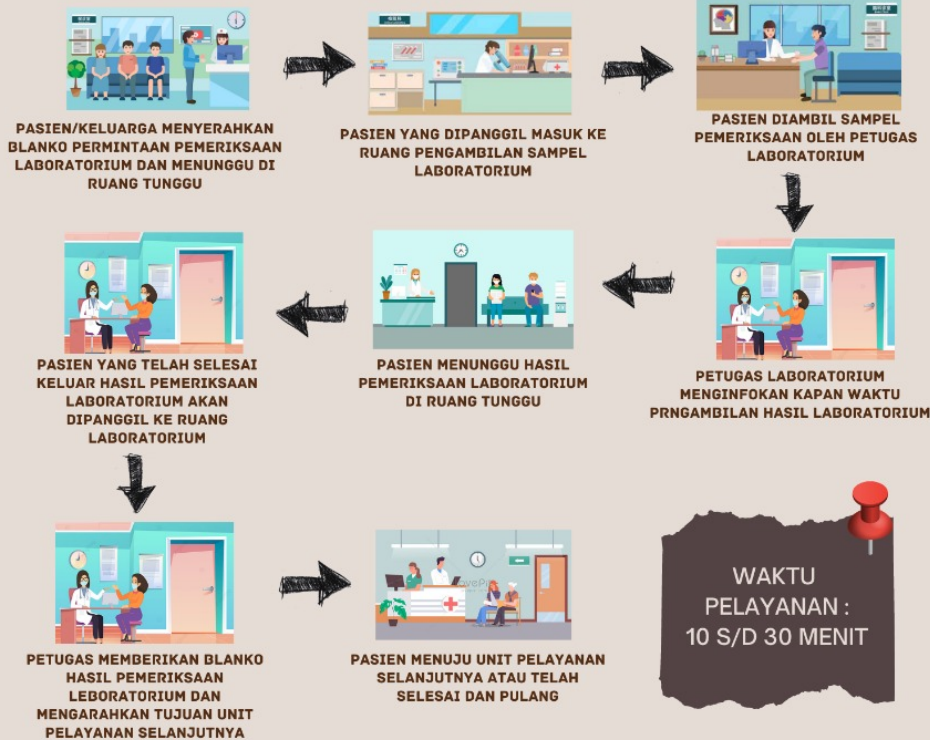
PASIEN/KELUARGA MENYERAHKAN BLANKO PERMINTAAN PEMERIKSAAN LABORATORIUM DAN MENUNGGU DI RUANG TUNGGU

PASIEN YANG DIPANGGIL MASUK KE RUANG PENGAMBILAN SAMPEL LABORATORIUM

PASIEN DIAMBIL SAMPEL PEMERIKSAAN OLEH PETUGAS LABORATORIUM

PETUGAS LABORATORIUM MENGINFOKAN KAPAN WAKTU PRNGAMBILAN HASIL LABORATORIUM

PASIEN MENUNGGU HASIL PEMERIKSAAN LABORATORIUM DI RUANG TUNGGU

PASIEN YANG TELAH SELESAI KELUAR HASIL PEMERIKSAAN LABORATORIUM AKAN DIPANGGIL KE RUANG LABORATORIUM

PETUGAS MEMBERIKAN BLANKO HASIL PEMERIKSAAN LEBORATORIUM DAN MENGARAHKAN TUJUAN UNIT PELAYANAN SELANJUTNYA

PASIEN MENUJU UNIT PELAYANAN SELANJUTNYA ATAU TELAH SELESAI DAN PULANG

WAKTU PELAYANAN : 10 S/D 30 MENIT